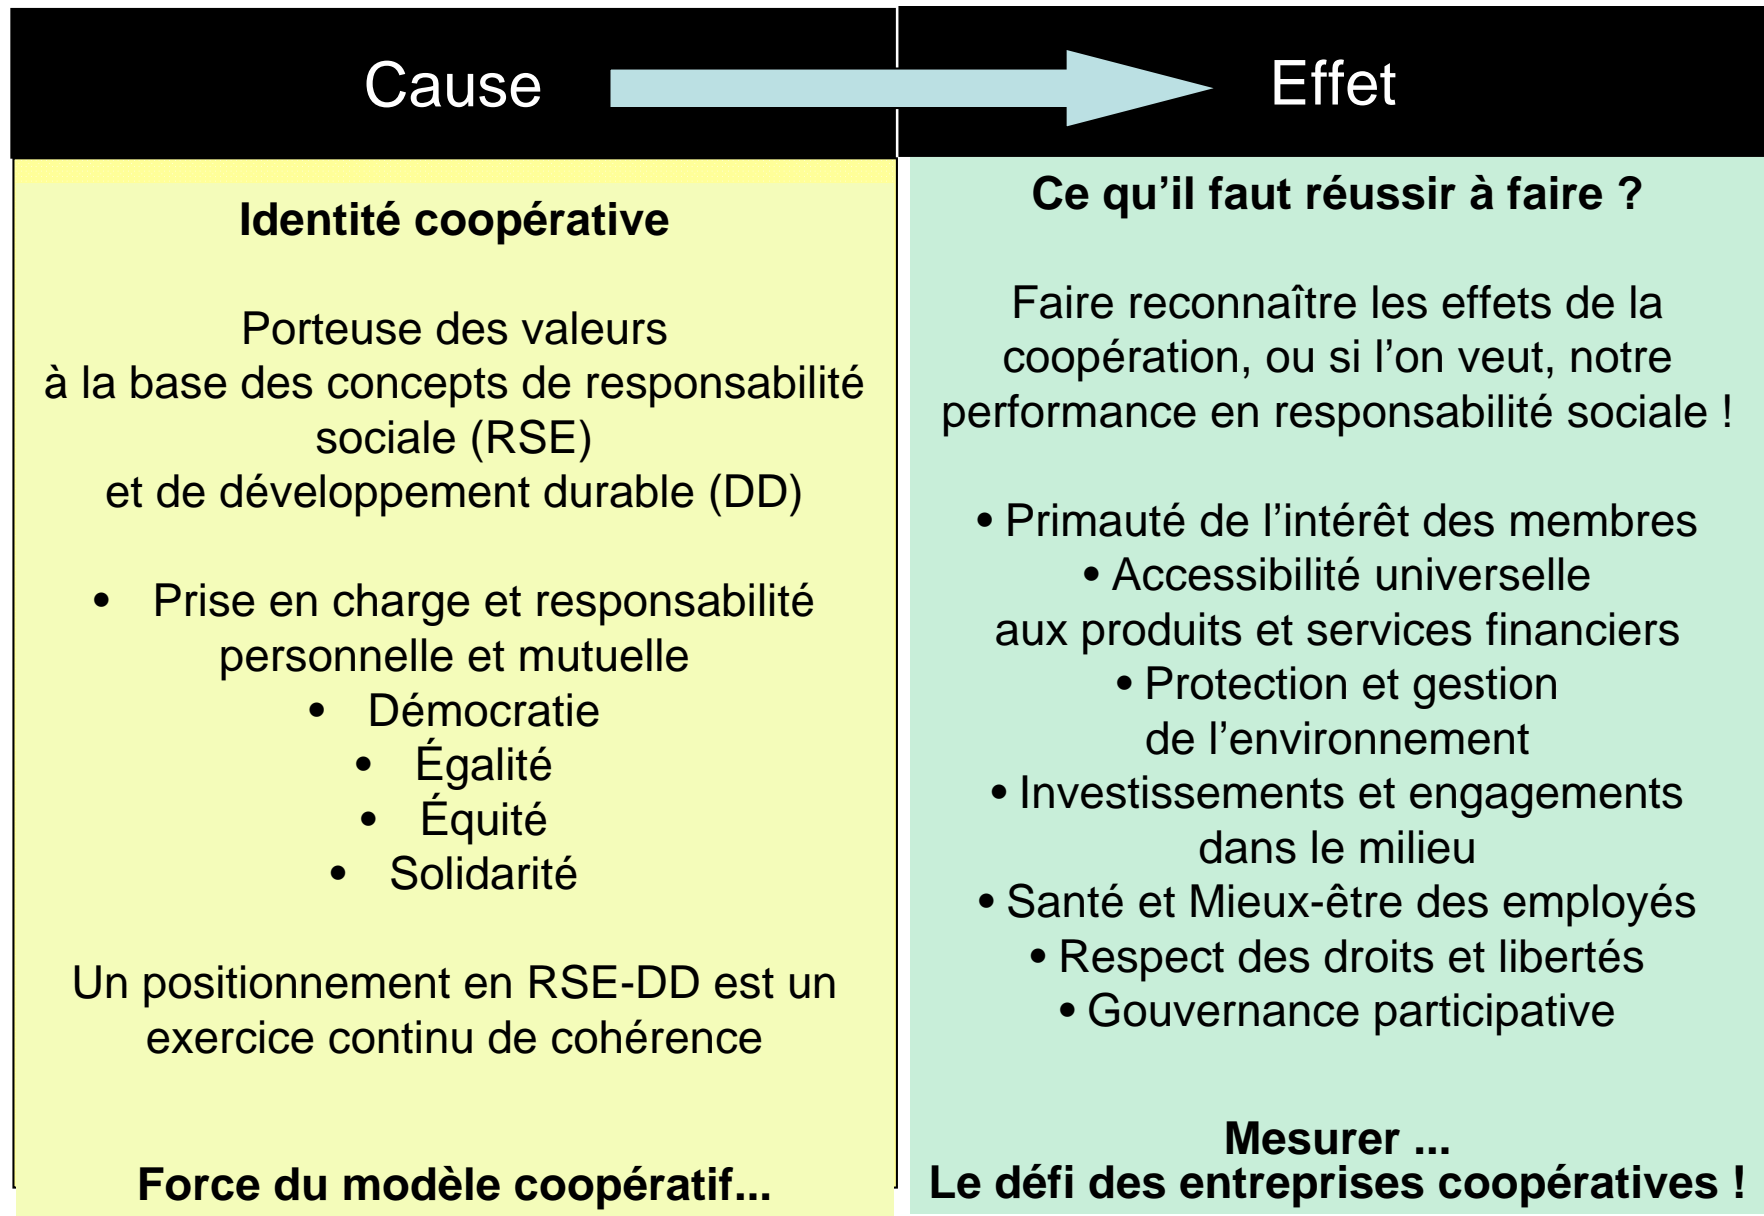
Cause

Effet

Identité coopérative

Porteuse des valeurs à la base des concepts de responsabilité sociale (RSE) et de développement durable (DD)

- Prise en charge et responsabilité personnelle et mutuelle
- Démocratie
- Égalité
- Équité
- Solidarité

Un positionnement en RSE-DD est un exercice continu de cohérence

Force du modèle coopératif...

Ce qu'il faut réussir à faire ?

Faire reconnaître les effets de la coopération, ou si l'on veut, notre performance en responsabilité sociale !

• Primauté de l'intérêt des membres
• Accessibilité universelle aux produits et services financiers
• Protection et gestion de l'environnement
• Investissements et engagements dans le milieu
• Santé et Mieux-être des employés
• Respect des droits et libertés
• Gouvernance participative

Mesurer ...
Le défi des entreprises coopératives !